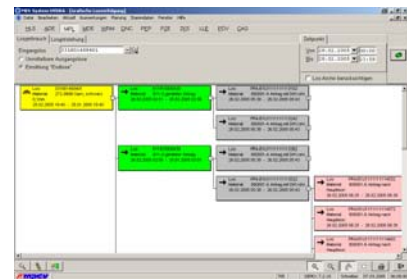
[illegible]

Datei Bearbeiten Ansicht Auswertungen Planung Stammdaten Fenster Hilfe

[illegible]

Eingangslos
Einschritt Ausgangslose
Einstufung "Endlose"

Zeitpunkt
Von
Bis

Lose Archive berücksichtigen

Los
Material
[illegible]

Los
Material
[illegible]

Los
Material
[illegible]

Los
Material
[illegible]

Los
Material
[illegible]

Los
Material
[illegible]

Los
Material
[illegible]

Los
Material
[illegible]

Los
Material
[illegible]

Los
Material
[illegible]

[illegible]